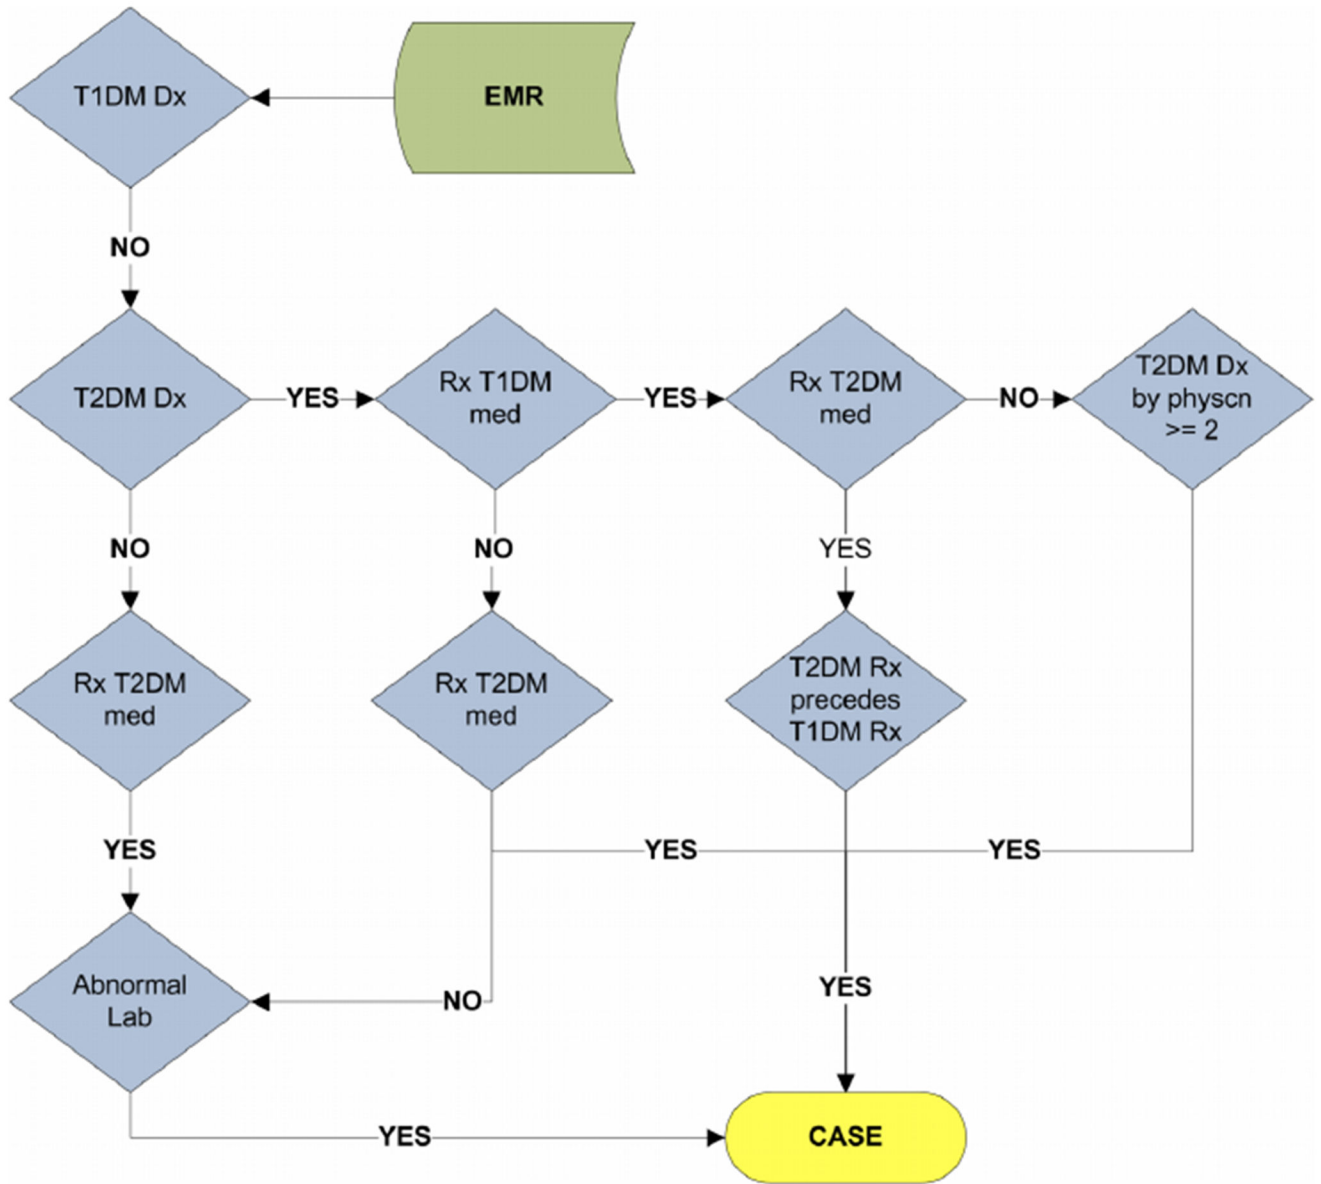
T1DM Dx

EMR

NO

T2DM Dx

YES

Rx T1DM med

YES

Rx T2DM med

NO

T2DM Dx by physcn >= 2

NO

NO

YES

Rx T2DM med

Rx T2DM med

T2DM Rx precedes T1DM Rx

YES

YES

YES

Abnormal Lab

NO

YES

YES

CASE